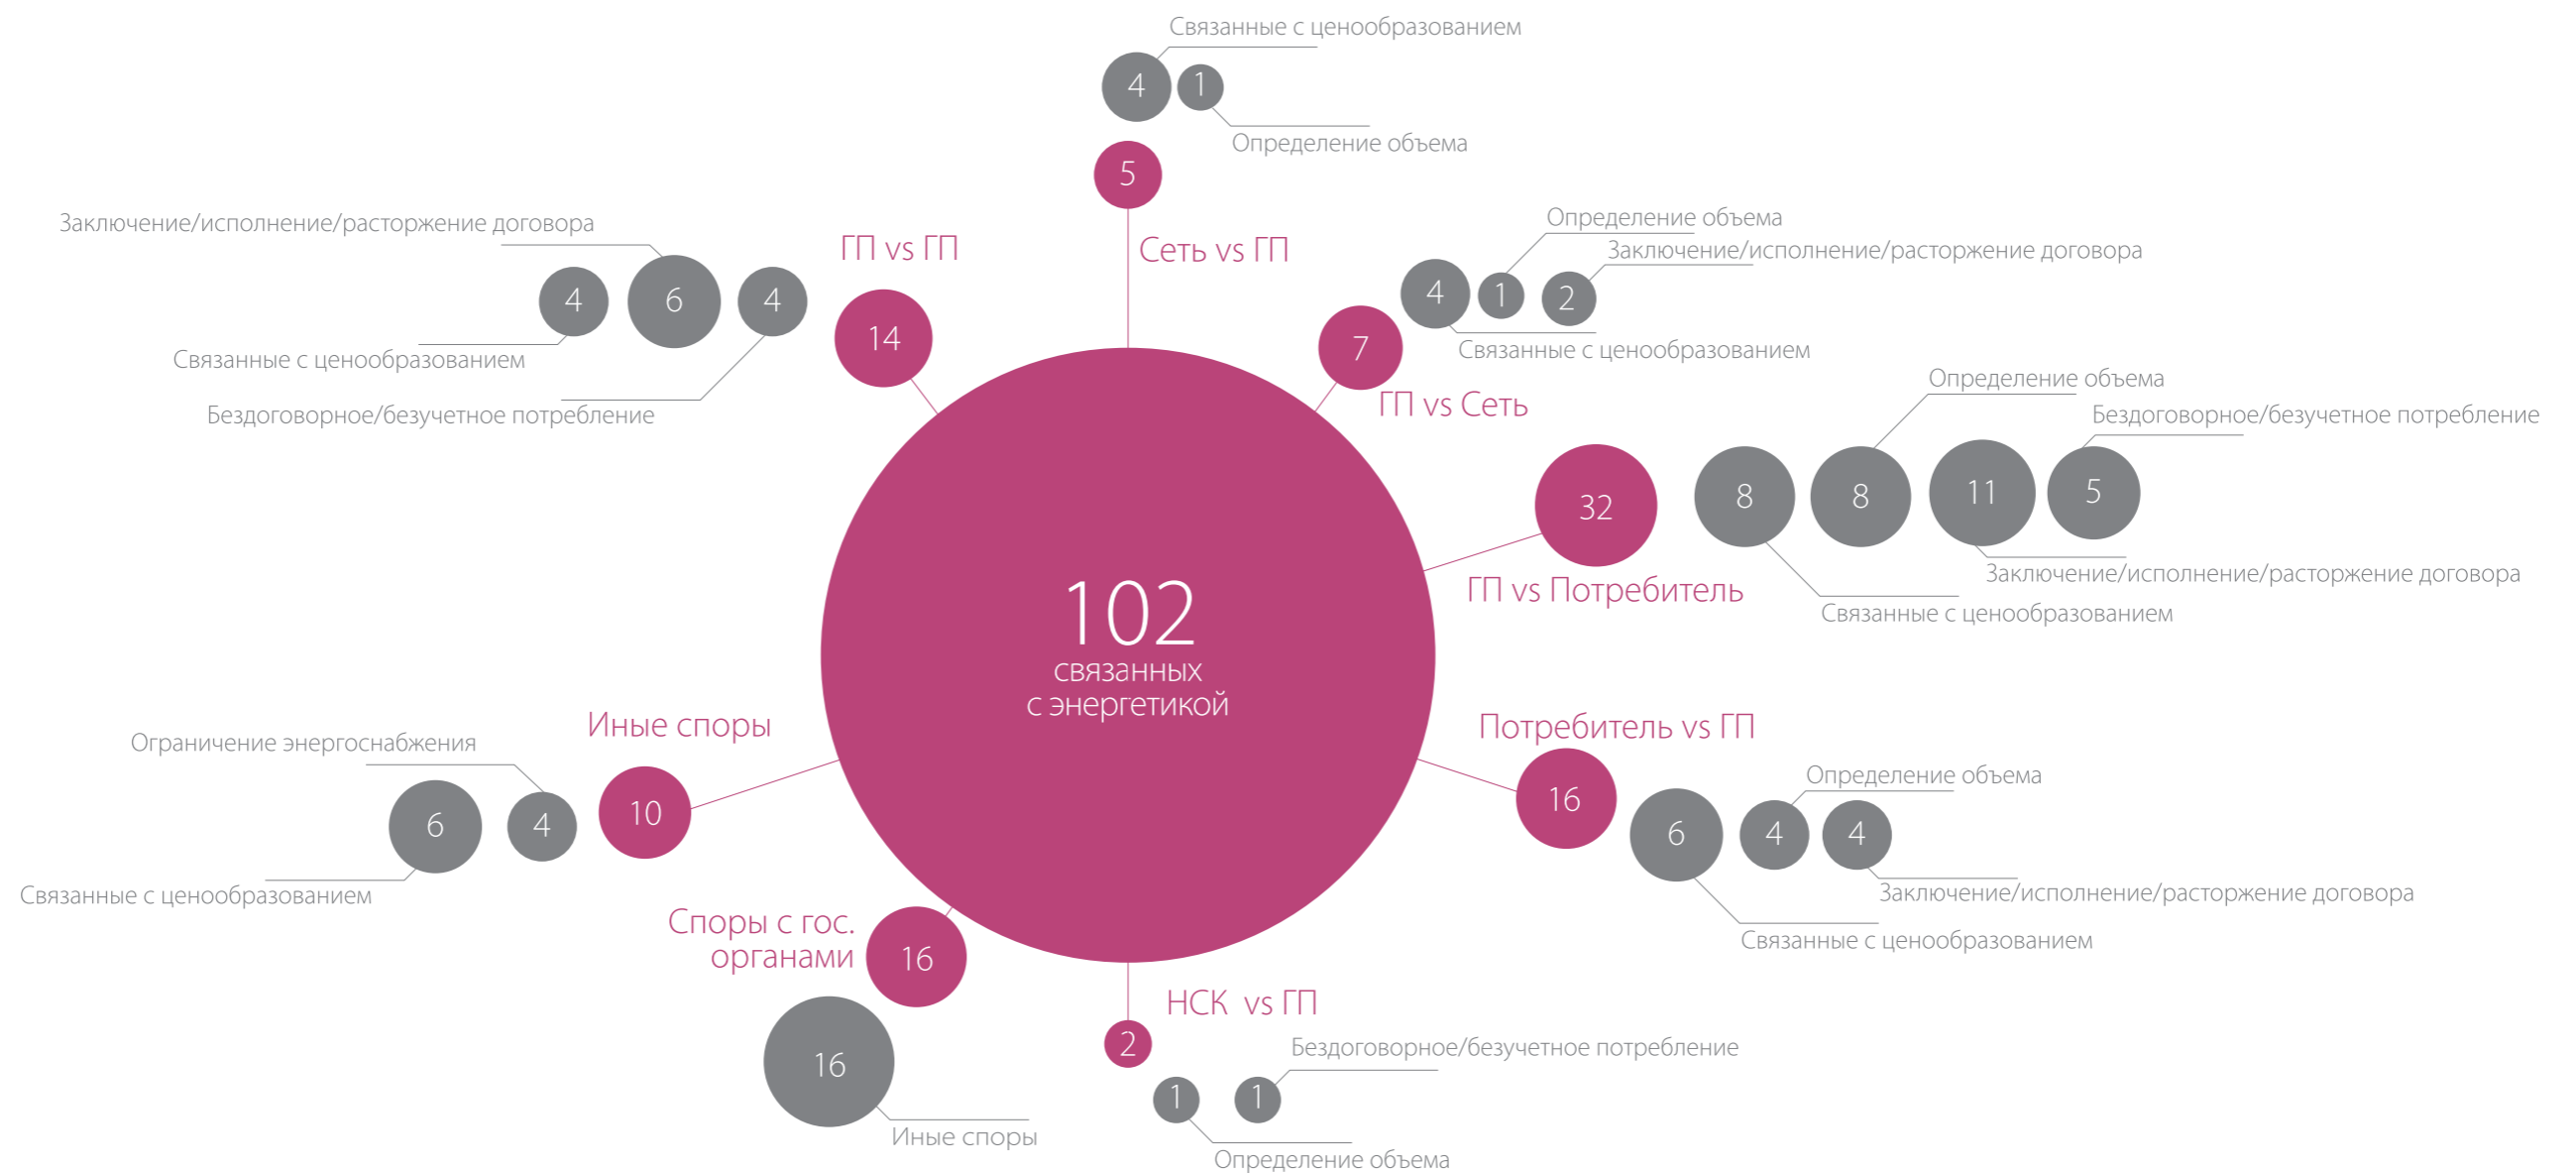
Связанные с ценообразованием
4 1
Определение объема
5
Сеть vs ГП

Заключение/исполнение/расторжение договора
ГП vs ГП
4 6 4
14
Связанные с ценообразованием
Бездоговорное/безучетное потребление

Определение объема
Заключение/исполнение/расторжение договора
4 1 2
7
Связанные с ценообразованием
ГП vs Сеть

Определение объема
Бездоговорное/безучетное потребление
32
8 8 11 5
ГП vs Потребитель
Заключение/исполнение/расторжение договора
Связанные с ценообразованием

102
связанных
с энергетикой

Иные споры
Ограничение энергоснабжения
6 4 10
Связанные с ценообразованием

Потребитель vs ГП
16
Определение объема
6 4 4
Заключение/исполнение/расторжение договора
Связанные с ценообразованием

Споры с гос. органами
16
16
Иные споры

НСК vs ГП
2
Бездоговорное/безучетное потребление
1 1
Определение объема